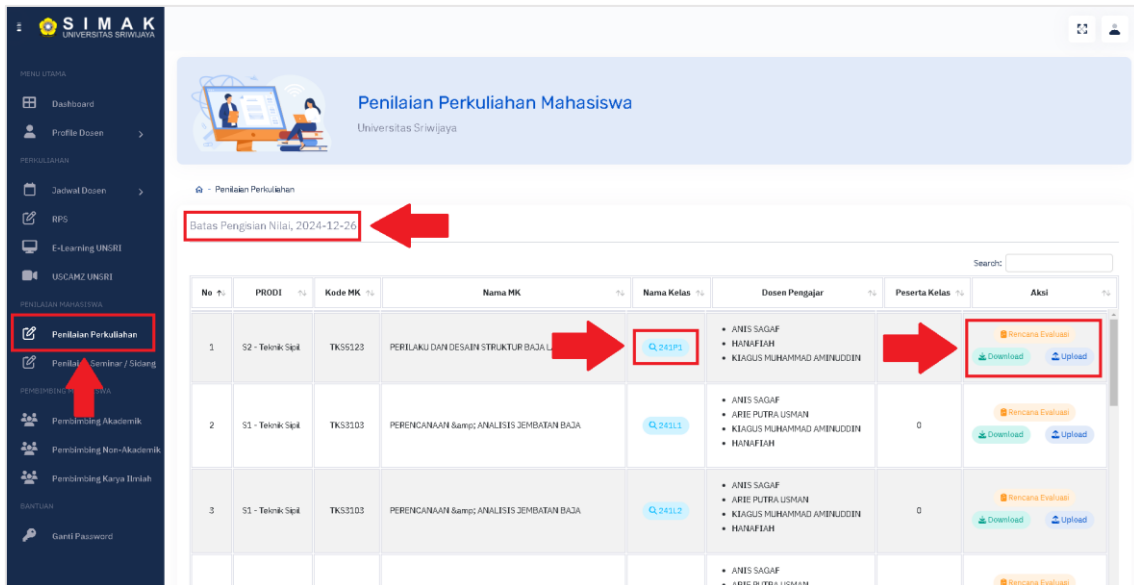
SIMAK
UNIVERSITAS SRIWIJAYA

MENU UTAMA
Dashboard
Profile Dosen
PERKULIAHAN
Jadwal Dosen
RPS
E-Learning UNSRI
USCAMZ UNSRI
PENILAIAN MAHASISWA
Penilaian Perkuliahan
Penilai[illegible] Seminar / Sidang
PEMBIMBING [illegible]
Pembimbing Akademik
Pembimbing Non-Akademik
Pembimbing Karya Ilmiah
BANTUAN
Ganti Password

Penilaian Perkuliahan Mahasiswa
Universitas Sriwijaya

Penilaian Perkuliahan

Batas Pengisian Nilai, 2024-12-26

Search:

| No | PRODI | Kode MK | Nama MK | Nama Kelas | Dosen Pengajar | Peserta Kelas | Aksi |
|---|---|---|---|---|---|---|---|
| 1 | S2 - Teknik Sipil | TKS5123 | PERILAKU DAN DESAIN STRUKTUR BAJA L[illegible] | 241P1 | • ANIS SAGAF • HANAFIAH • KIAGUS MUHAMMAD AMINUDDIN | | Rencana Evaluasi Download Upload |
| 2 | S1 - Teknik Sipil | TKS3103 | PERENCANAAN &amp; ANALISIS JEMBATAN BAJA | 241L1 | • ANIS SAGAF • ARIE PUTRA USMAN • KIAGUS MUHAMMAD AMINUDDIN • HANAFIAH | 0 | Rencana Evaluasi Download Upload |
| 3 | S1 - Teknik Sipil | TKS3103 | PERENCANAAN &amp; ANALISIS JEMBATAN BAJA | 241L2 | • ANIS SAGAF • ARIE PUTRA USMAN • KIAGUS MUHAMMAD AMINUDDIN • HANAFIAH | 0 | Rencana Evaluasi Download Upload |
| | | | | | • ANIS SAGAF • ARIE PUTRA USMAN | | Rencana Evaluasi |